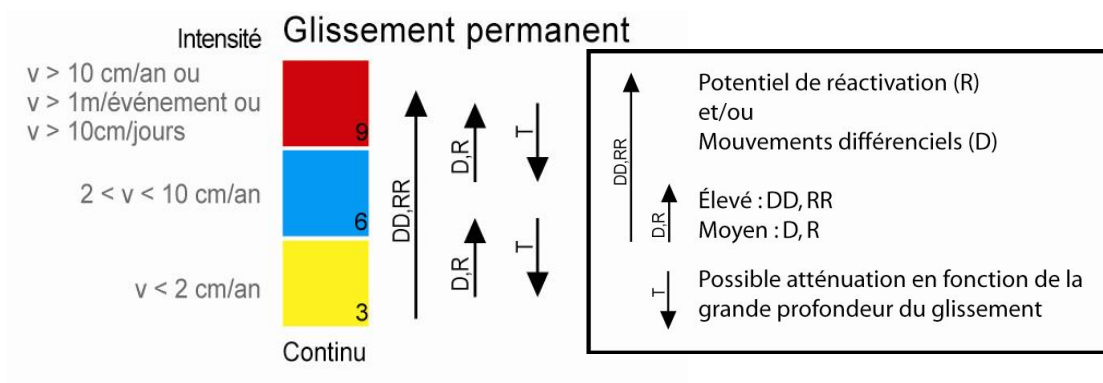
Intensité Glissement permanent

v > 10 cm/an ou
v > 1m/événement ou
v > 10cm/jours

9

2 < v < 10 cm/an

6

v < 2 cm/an

3

Continu

DD,RR

D,R

T

D,R

T

DD,RR

Potentiel de réactivation (R)
et/ou
Mouvements différenciels (D)

D,R

Élevé : DD, RR
Moyen : D, R

T

Possible atténuation en fonction de la grande profondeur du glissement